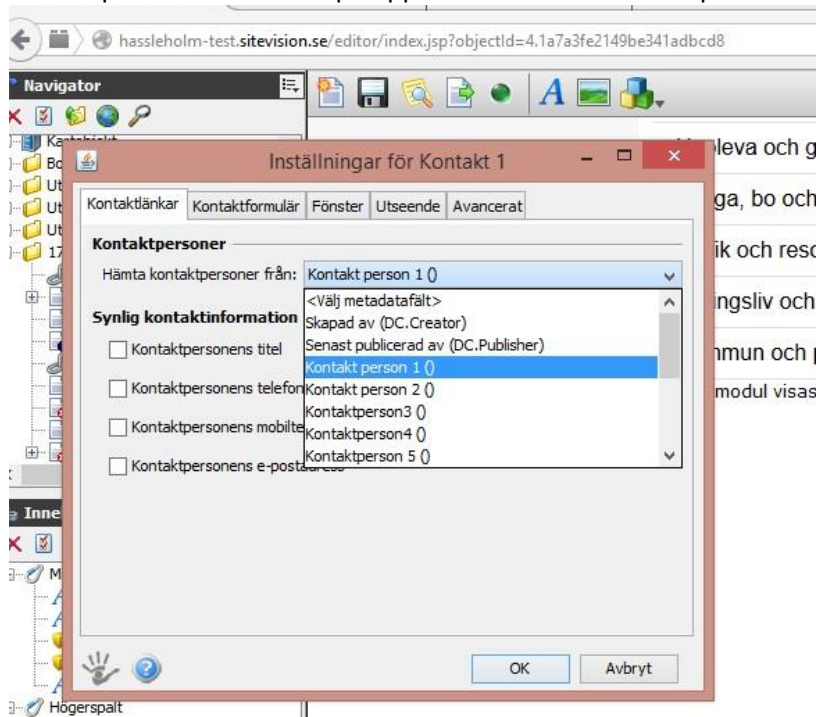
hassleholm-test.sitevision.se/editor/index.jsp?objectId=4.1a7a3fe2149be341adbcd8

Navigator

Inställningar för Kontakt 1

Kontaktlänkar | Kontaktformulär | Fönster | Utseende | Avancerat

Kontaktpersoner

Hämta kontaktpersoner från: Kontakt person 1 ()

<Välj metadatafält>
Skapad av (DC.Creator)
Senast publicerad av (DC.Publisher)
Kontakt person 1 ()
Kontakt person 2 ()
Kontaktperson3 ()
Kontaktperson4 ()
Kontaktperson 5 ()

Synlig kontaktinformation

Kontaktpersonens titel

Kontaktpersonens telefon

Kontaktpersonens mobilte

Kontaktpersonens e-postadress

OK Avbryt

leva och g
ga, bo och
ik och reso
ingsliv och
nmun och p
modul visas

Inne

Högerspalt